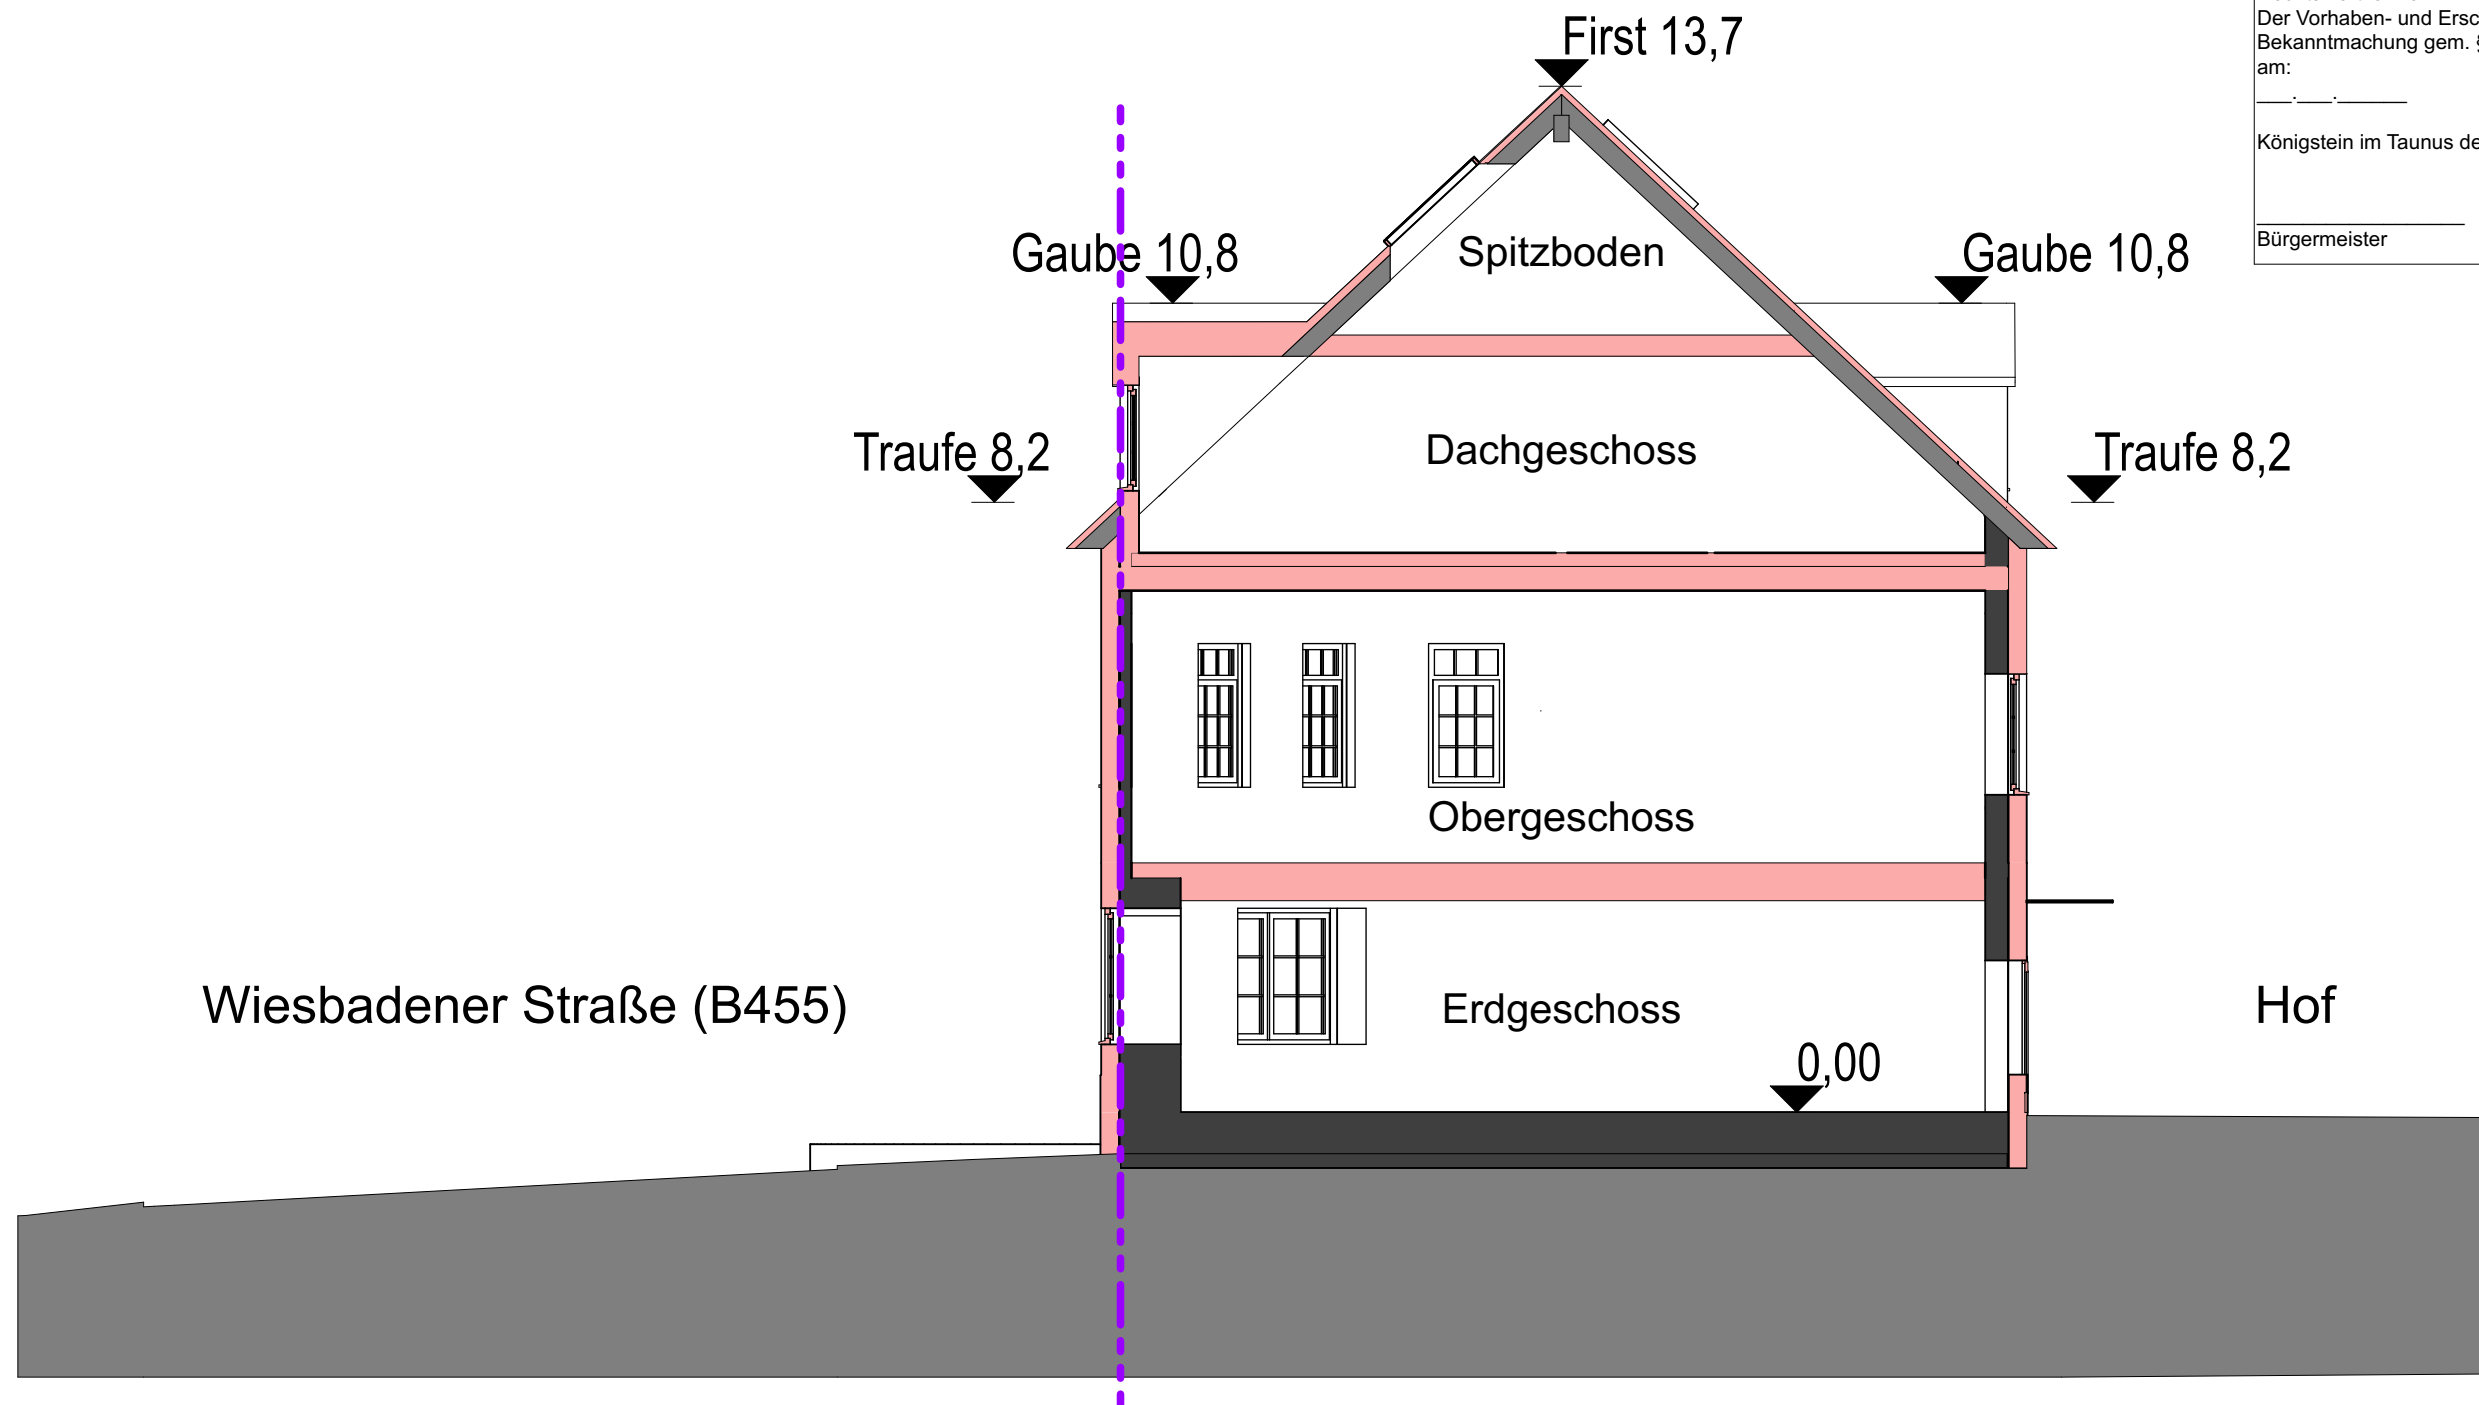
Der Vorhaben- und Ersc
Bekanntmachung gem. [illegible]
am:
___.___.______

Königstein im Taunus de

Bürgermeister

First 13,7

Gaube 10,8

Spitzboden

Gaube 10,8

Traufe 8,2

Dachgeschoss

Traufe 8,2

Obergeschoss

Wiesbadener Straße (B455)

Erdgeschoss

Hof

0,00